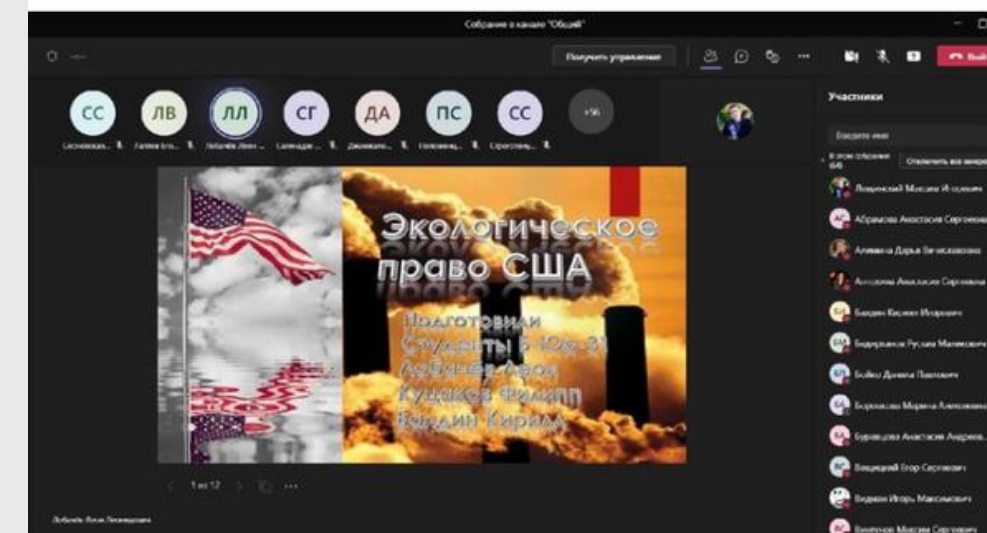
Собрание в канале "Общий"

Получить управление

Участники

Введите имя

В этом собрании (64)

Отключить все микрофоны

CC ЛВ ЛЛ СГ ДА ПС СС +56

Лесновская... Лапина Ел... Лебедев Леон... Салмадзе... Джиманов... Половинц... Стрелецк...

Экологическое право США

Подготовили
Студенты Б-Юр-31
Лебедев Леон
Кушаков Филипп
Бердин Кирилл

1 из 12

Лебедев Леон Леонидович

Лещинский Максим Игоревич
Абрамова Анастасия Сергеевна
Алимина Дарья Вячеславовна
Антонова Анастасия Сергеевна
Бакдин Кирилл Игоревич
Бадрутдинов Руслан Маратович
Бойко Данила Павлович
Бирюкова Марина Алексеевна
Буравцова Анастасия Андреев...
Вацкевич Егор Сергеевич
Видманн Игорь Максимович
Винничук Максим Сергеевич